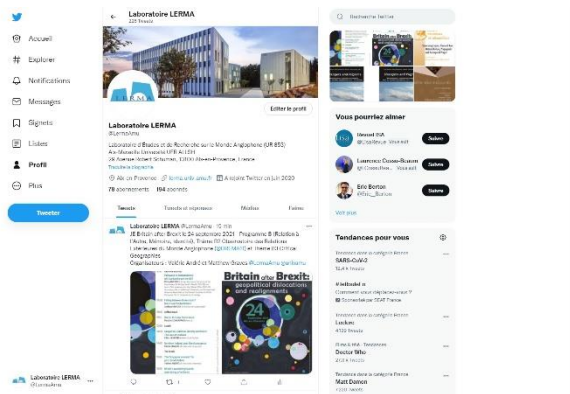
Accueil
Explorer
Notifications
Messages
Signets
Listes
Profil
Plus
Tweeter

Laboratoire LERMA
@LermaAmu

Laboratoire LERMA
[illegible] Tweets

Editer le profil

Laboratoire LERMA
@LermaAmu

Laboratoire d'Études et de Recherche sur le Monde Anglophone (UR 853) Aix-Marseille Université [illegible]
29 Avenue Robert Schuman, 13100 Aix-en-Provence, France
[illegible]

Aix-en-Provence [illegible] A rejoint Twitter en juin 2020

78 abonnements 194 abonnés

Tweets Tweets et réponses Médias J'aime

Laboratoire LERMA @LermaAmu · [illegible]
JE Britain after Brexit le 24 septembre 2021 · Programme B (Relation à l'Autre, Mémoire, identité), Thème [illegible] Observatoire des Relations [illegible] du Monde Anglophone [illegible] et thème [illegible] Géographies
Organisateurs : Valérie André et Matthew Bates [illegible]

Britain after Brexit: geopolitical dislocations, and realignments
24

Rechercher Twitter

Vous pourriez aimer
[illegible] Suivre
Laurence Gosse-Bauon Suivre
Eric Borton Suivre
Voir plus

Tendances pour vous
SARS-CoV-2
Lockdown
Doctor Who
Matt Damon